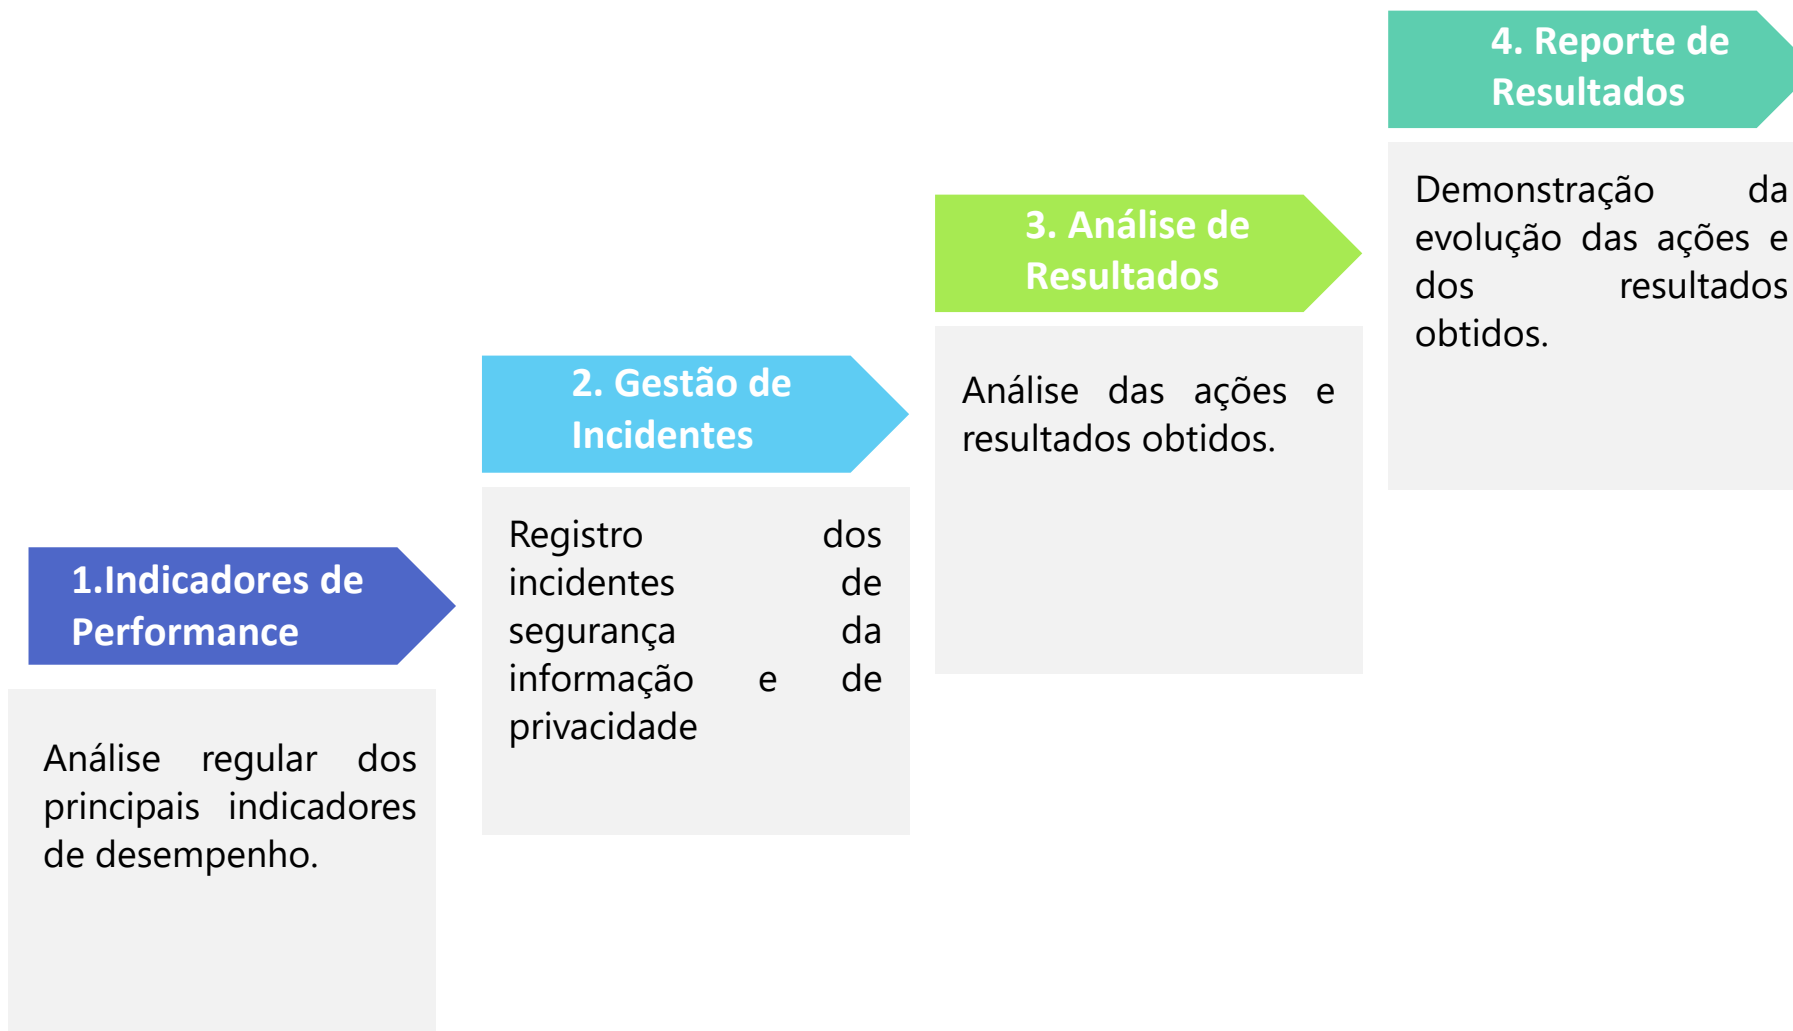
1.Indicadores de Performance

Análise regular dos principais indicadores de desempenho.

2. Gestão de Incidentes

Registro dos incidentes de segurança da informação e de privacidade

3. Análise de Resultados

Análise das ações e resultados obtidos.

4. Reporte de Resultados

Demonstração da evolução das ações e dos resultados obtidos.